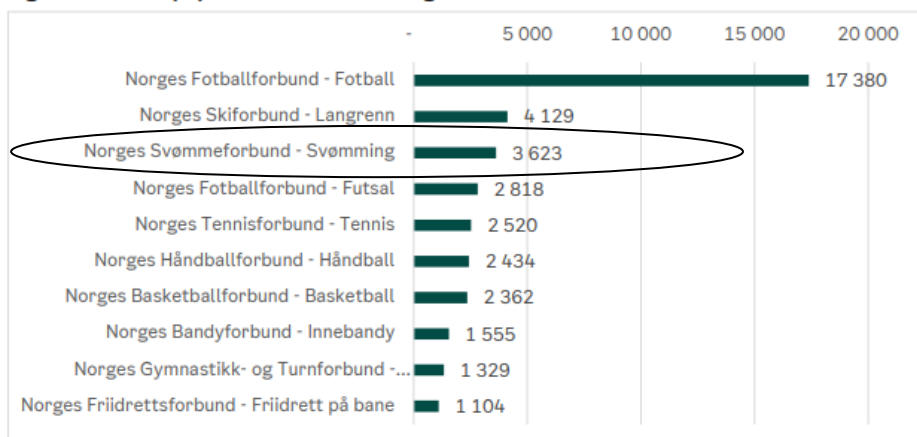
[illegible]

| | |
|---|---|
| Norges Fotballforbund - Fotball | 17 380 |
| Norges Skiforbund - Langrenn | 4 129 |
| Norges Svømmeforbund - Svømming | 3 623 |
| Norges Fotballforbund - Futsal | 2 818 |
| Norges Tennisforbund - Tennis | 2 520 |
| Norges Håndballforbund - Håndball | 2 434 |
| Norges Basketballforbund - Basketball | 2 362 |
| Norges Bandyforbund - Innebandy | 1 555 |
| Norges Gymnastikk- og Turnforbund -... | 1 329 |
| Norges Friidrettsforbund - Friidrett på bane | 1 104 |

- 5 000 10 000 15 000 20 000